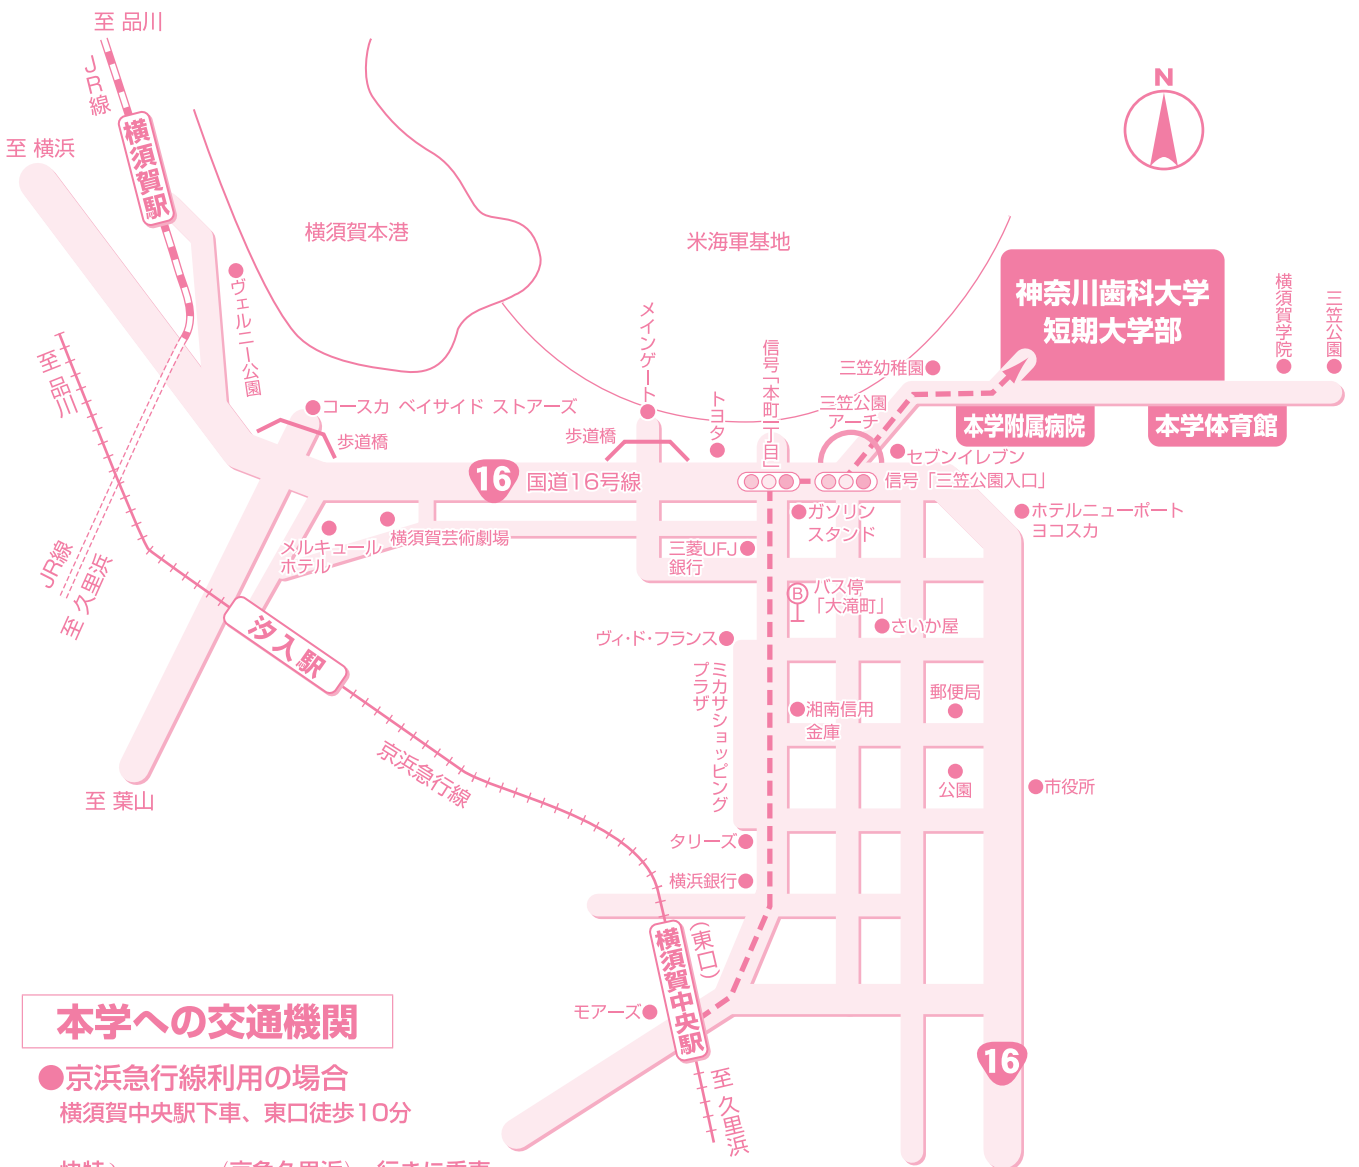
至 品川
JR線
横須賀駅
至 横浜
横須賀本港
米海軍基地
N
神奈川歯科大学
短期大学部
横須賀学院
三笠公園
ヴェルニー公園
メインゲート
信号「本町一丁目」
三笠幼稚園
三笠公園アーチ
本学附属病院
本学体育館
コースカ ベイサイド ストアーズ
歩道橋
トヨタ
歩道橋
セブンイレブン
16
国道16号線
信号「三笠公園入口」
至 品川
ガソリンスタンド
ホテルニューポートヨコスカ
メルキュールホテル
横須賀芸術劇場
三菱UFJ銀行
JR線
至 久里浜
バス停「大滝町」
汐入駅
さいか屋
ヴィ・ド・フランス
ミカサショッピングプラザ
郵便局
湘南信用金庫
京浜急行線
公園
市役所
至 葉山
タリーズ
横浜銀行
(東口)
横須賀中央駅
モアーズ
本学への交通機関
16
●京浜急行線利用の場合
横須賀中央駅下車、東口徒歩10分
至 久里浜
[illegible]